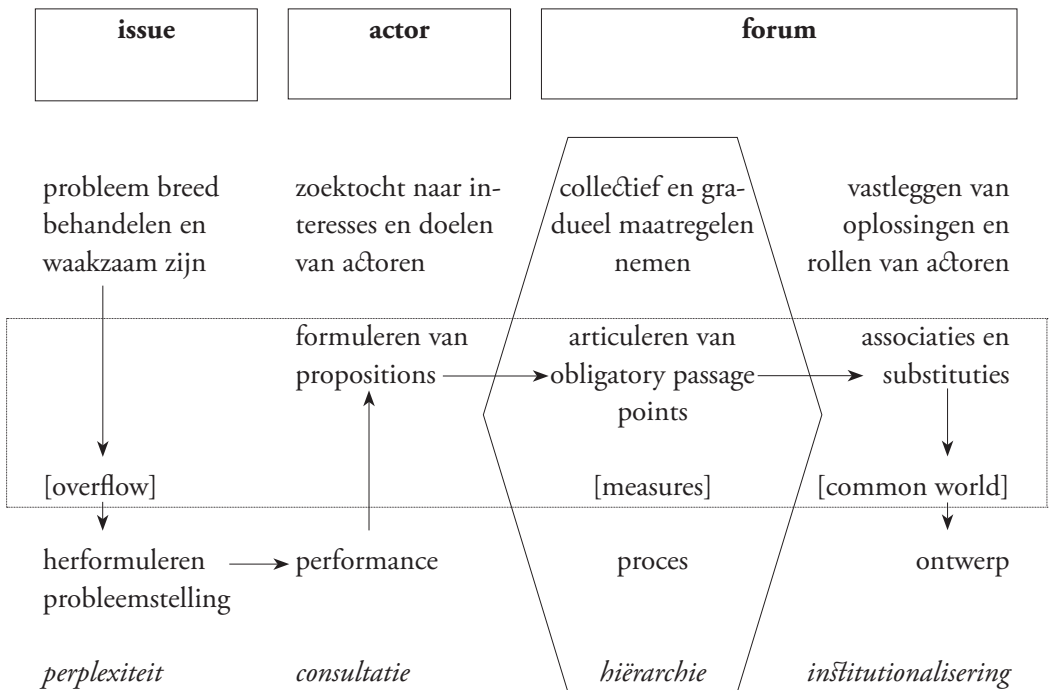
issue

actor

forum

probleem breed behandelen en waakzaam zijn

zoektocht naar interesses en doelen van actoren

collectief en gradueel maatregelen nemen

vastleggen van oplossingen en rollen van actoren

formuleren van propositions

articuleren van obligatory passage points

associaties en substituties

[overflow]

[measures]

[common world]

herformuleren probleemstelling

performance

proces

ontwerp

*perplexiteit*

*consultatie*

*hiërarchie*

*institutionalisering*